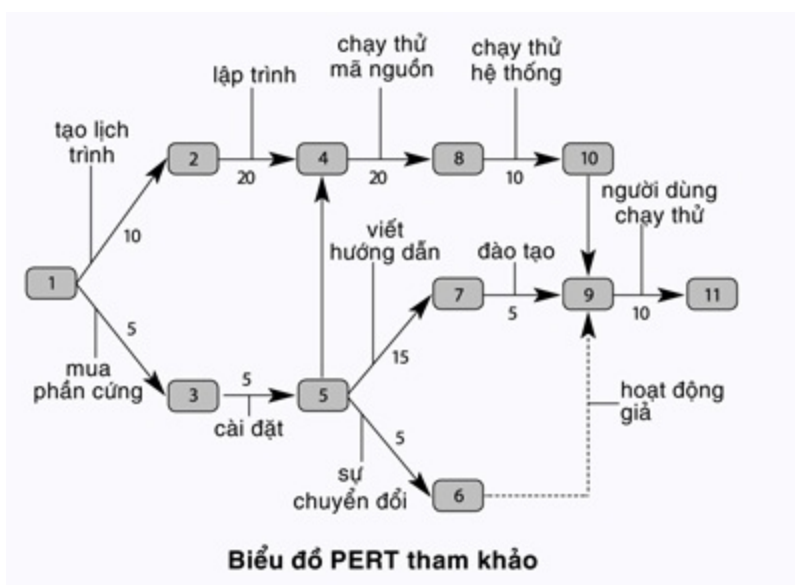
lập trình

chạy thử mã nguồn

chạy thử hệ thống

tạo lịch trình

2

20

4

20

8

10

10

10

người dùng chạy thử

viết hướng dẫn

đào tạo

1

7

5

9

10

11

5

mua phần cứng

15

3

5

5

cài đặt

5

hoạt động giả

sự chuyển đổi

6

Biểu đồ PERT tham khảo